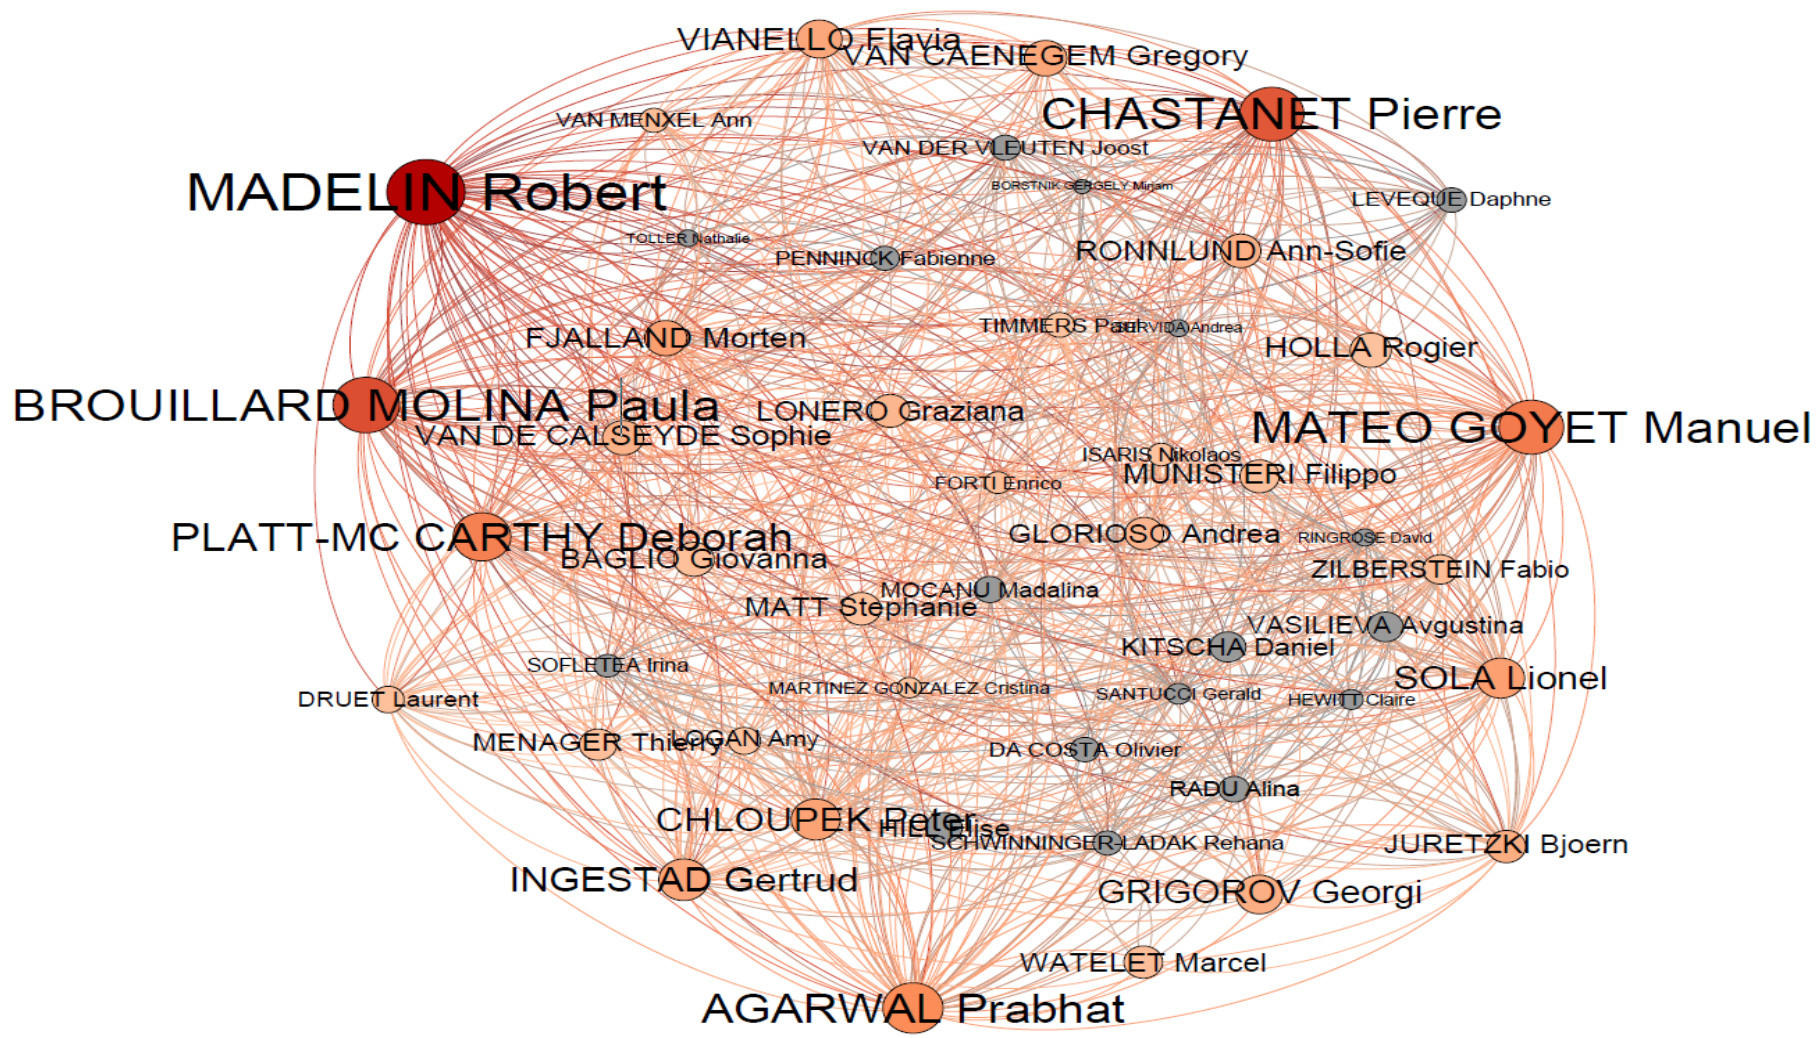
VIANELLO Flavia
VAN CAENEGEM Gregory
VAN MENXEL Ann
CHASTANET Pierre
VAN DER VLEUTEN Joost
MADELIN Robert
BORSTNIK SERGELY Mirjam
LEVEQUE Daphne
TOLLER Nathalie
PENNINCK Fabienne
RONNLUND Ann-Sofie
FJALLAND Morten
TIMMERS Paul
SERVIDA Andrea
HOLLA Rogier
BROUILLARD MOLINA Paula
LONERO Graziana
MATEO GOYET Manuel
VAN DE CALSEYDE Sophie
ISARIS Nikolaos
MUNISTERI Filippo
FORTI Enrico
PLATT-MC CARTHY Deborah
GLORIOSO Andrea
RINGROSE David
BAGLIO Giovanna
ZILBERSTEIN Fabio
MOCANU Madalina
MATT Stephanie
VASILIEVA Avgustina
KITSCHA Daniel
SOFLETEA Irina
SOLA Lionel
DRUET Laurent
MARTINEZ GONZALEZ Cristina
SANTUCCI Gerald
HEWITT Claire
MENAGER Thierry
LOGAN Amy
DA COSTA Olivier
RADU Alina
CHLOUPEK Peter
HILL Elise
SCHWINNINGER-LADAK Rehana
JURETZKI Bjoern
INGESTAD Gertrud
GRIGOROV Georgi
WATELET Marcel
AGARWAL Prabhat